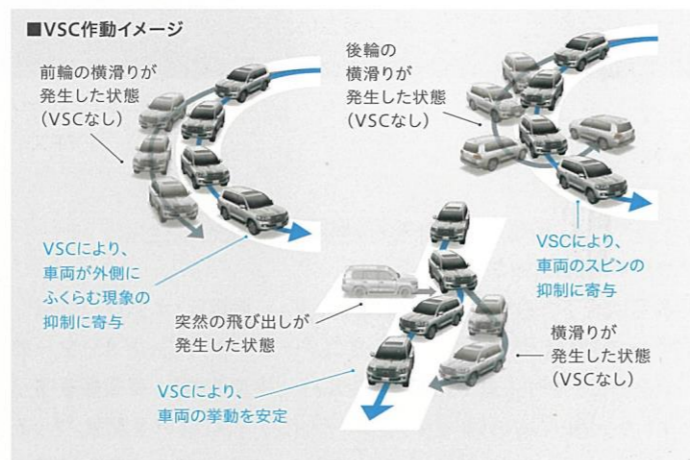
■VSC作動イメージ

前輪の横滑りが発生した状態（VSCなし）

後輪の横滑りが発生した状態（VSCなし）

VSCにより、車両が外側にふくらむ現象の抑制に寄与

VSCにより、車両のスピンの抑制に寄与

突然の飛び出しが発生した状態

横滑りが発生した状態（VSCなし）

VSCにより、車両の挙動を安定